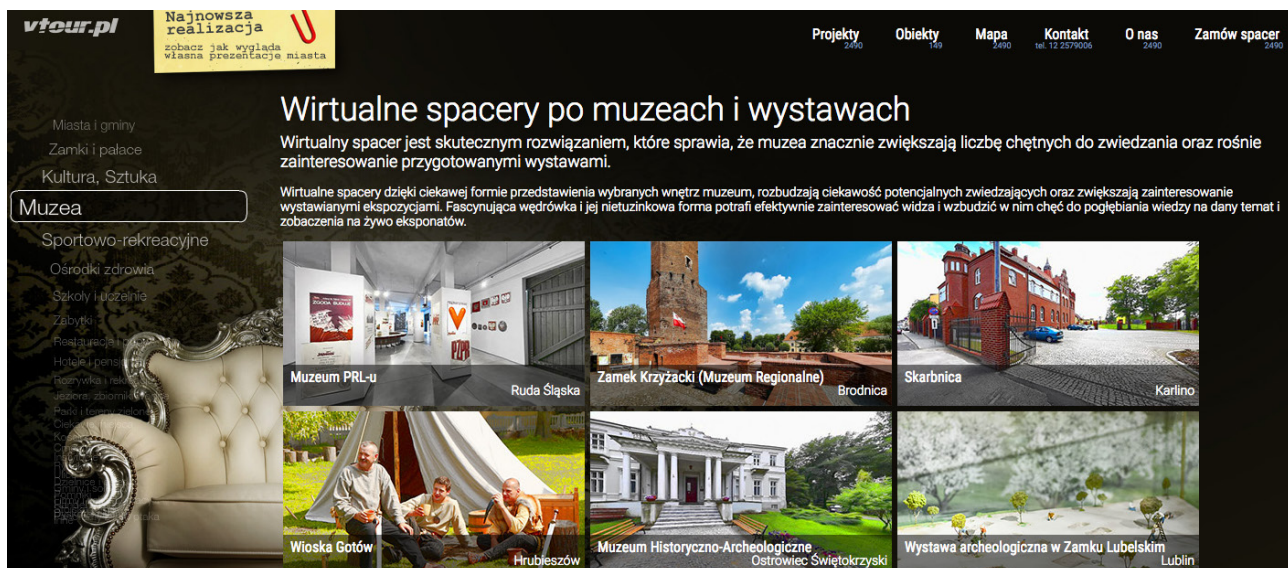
vtour.pl

Najnowsza realizacja
zobacz jak wygląda własna prezentacje miasta

Projekty 2490
Obiekty 149
Mapa 2490
Kontakt tel. 12 2579006
O nas 2490
Zamów spacer 2490

Miasta i gminy
Zamki i pałace
Kultura, Sztuka
Muzea
Sportowo-rekreacyjne
Ośrodki zdrowia
Szkoły i uczelnie
Zabytki
Restauracja i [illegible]
Hotele i pensj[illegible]
Rozrywka i rek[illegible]
Jeziora, zbiorni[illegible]
Parki i tereny zielo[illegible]
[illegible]

Wirtualne spacery po muzeach i wystawach

Wirtualny spacer jest skutecznym rozwiązaniem, które sprawia, że muzea znacznie zwiększają liczbę chętnych do zwiedzania oraz rośnie zainteresowanie przygotowanymi wystawami.

Wirtualne spacery dzięki ciekawej formie przedstawienia wybranych wnętrz muzeum, rozbudzają ciekawość potencjalnych zwiedzających oraz zwiększają zainteresowanie wystawianymi ekspozycjami. Fascynująca wędrówka i jej nietuzinkowa forma potrafi efektywnie zainteresować widza i wzbudzić w nim chęć do pogłębiania wiedzy na dany temat i zobaczenia na żywo eksponatów.

Muzeum PRL-u
Ruda Śląska

Zamek Krzyżacki (Muzeum Regionalne)
Brodnica

Skarbnica
Karlino

Wioska Gotów
Hrubieszów

Muzeum Historyczno-Archeologiczne
Ostrowiec Świętokrzyski

Wystawa archeologiczna w Zamku Lubelskim
Lublin